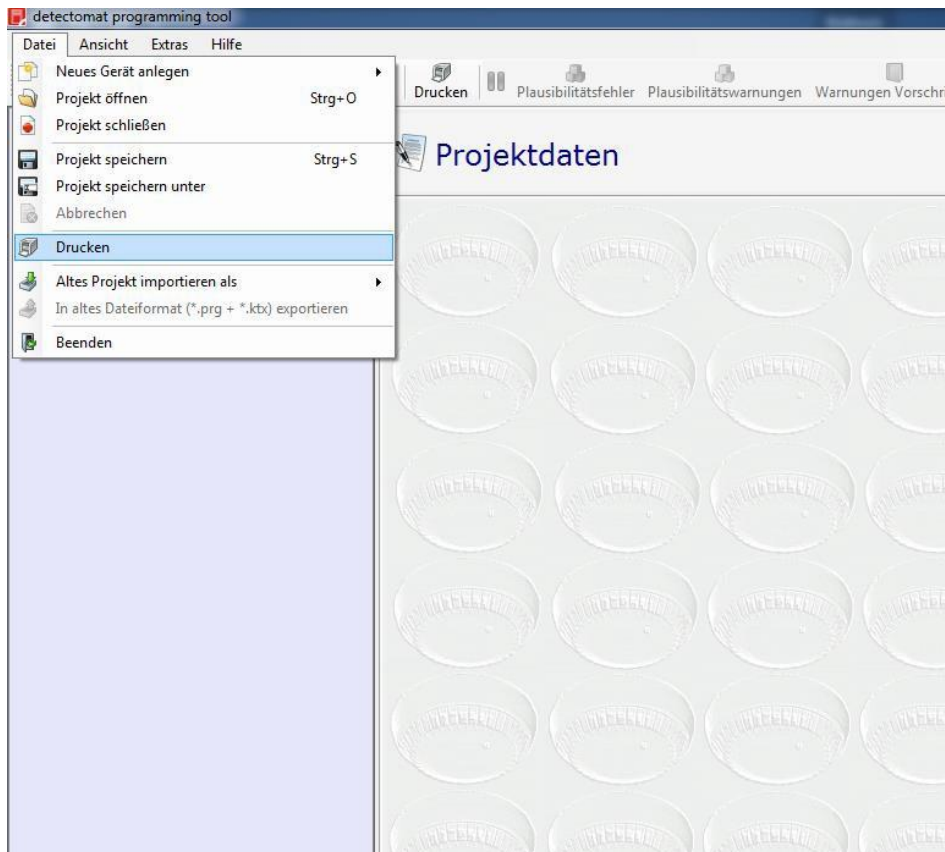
detectomat programming tool

Datei Ansicht Extras Hilfe

Neues Gerät anlegen
Projekt öffnen Strg+O
Projekt schließen
Projekt speichern Strg+S
Projekt speichern unter
Abbrechen
Drucken
Altes Projekt importieren als
In altes Dateiformat (*.prg + *.ktx) exportieren
Beenden

Drucken Plausibilitätsfehler Plausibilitätswarnungen Warnungen Vorschri

Projektdaten